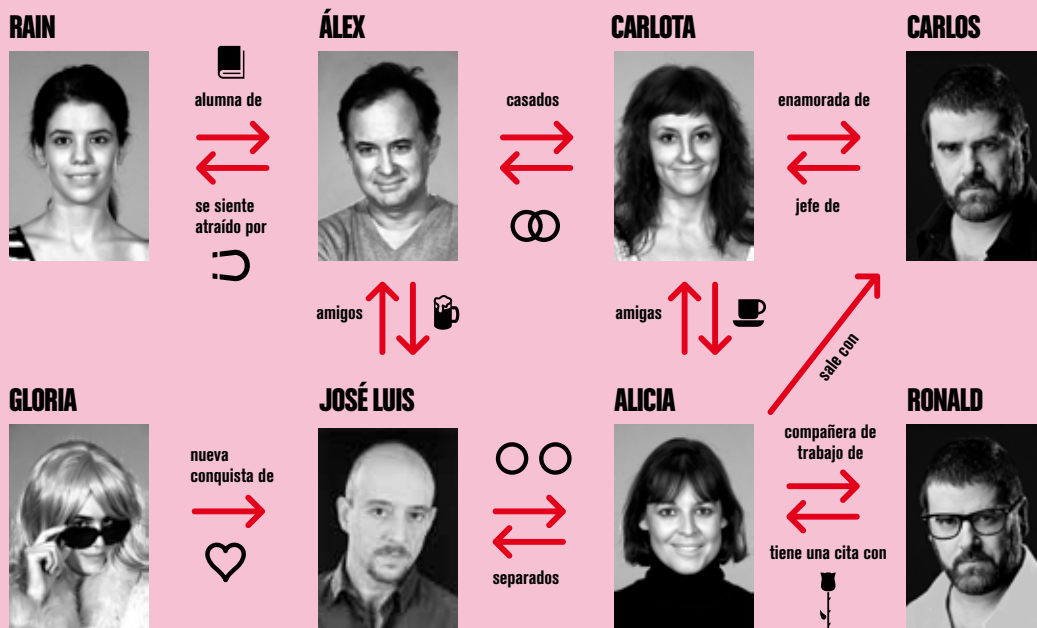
RAIN

alumna de

se siente atraído por

ÁLEX

casados

CARLOTA

enamorada de

jefe de

CARLOS

amigos

amigas

sale con

GLORIA

nueva conquista de

JOSÉ LUIS

separados

ALICIA

compañera de trabajo de

tiene una cita con

RONALD